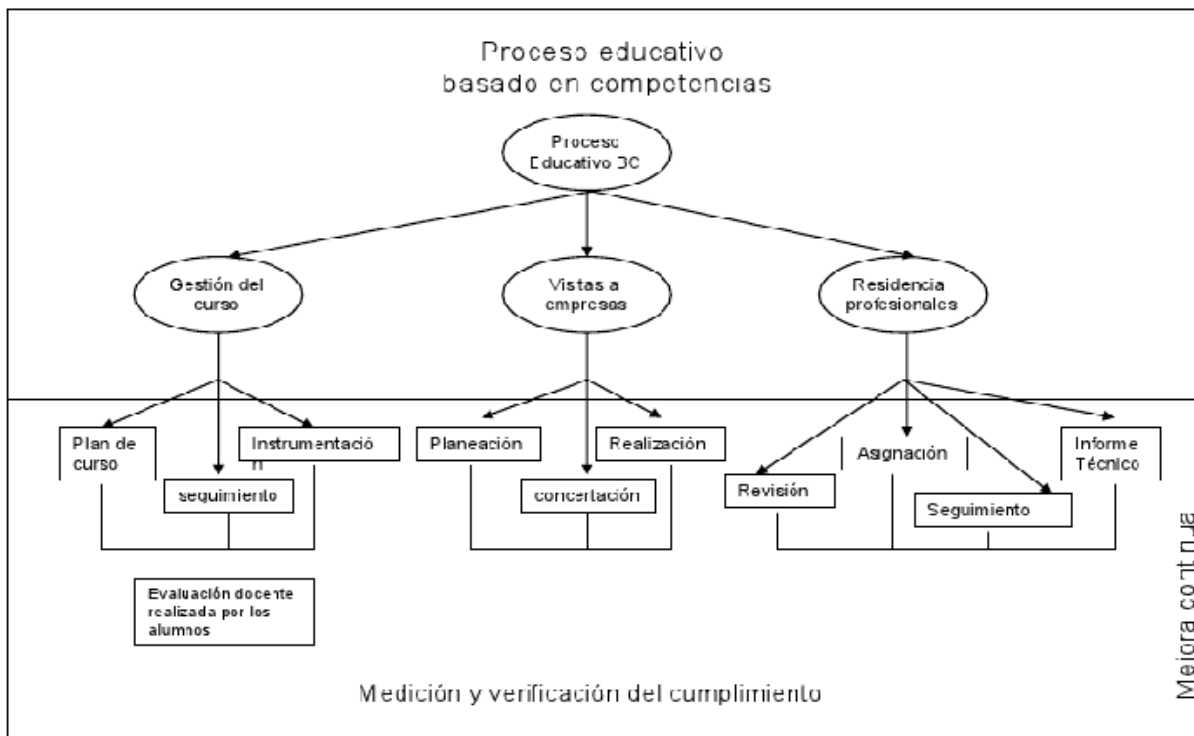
Proceso educativo basado en competencias

Proceso Educativo BC

Gestión del curso

Vistas a empresas

Residencia profesionales

Plan de curso

seguimiento

Instrumentación

Planeación

concertación

Realización

Revisión

Asignación

Seguimiento

Informe Técnico

Evaluación docente realizada por los alumnos

Medición y verificación del cumplimiento

Mejora continua